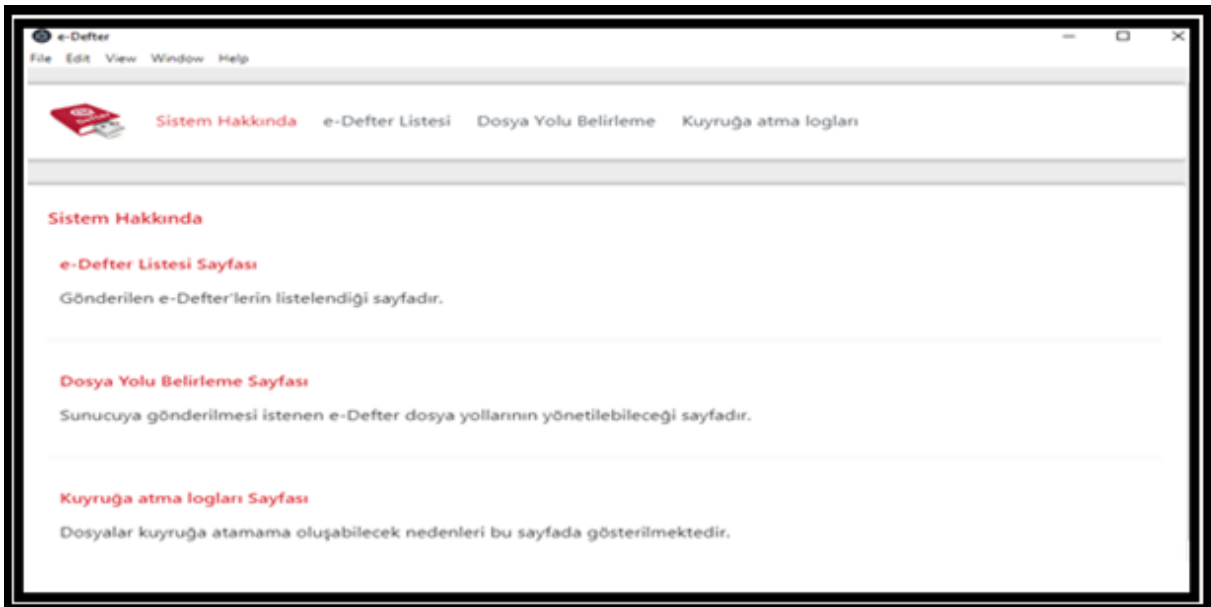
e-Defter

File Edit View Window Help

Sistem Hakkında e-Defter Listesi Dosya Yolu Belirleme Kuyruğa atma logları

Sistem Hakkında

e-Defter Listesi Sayfası

Gönderilen e-Defter'lerin listelendiği sayfadır.

Dosya Yolu Belirleme Sayfası

Sunucuya gönderilmesi istenen e-Defter dosya yollarının yönetilebileceği sayfadır.

Kuyruğa atma logları Sayfası

Dosyalar kuyruğa atamama oluşabilecek nedenleri bu sayfada gösterilmektedir.